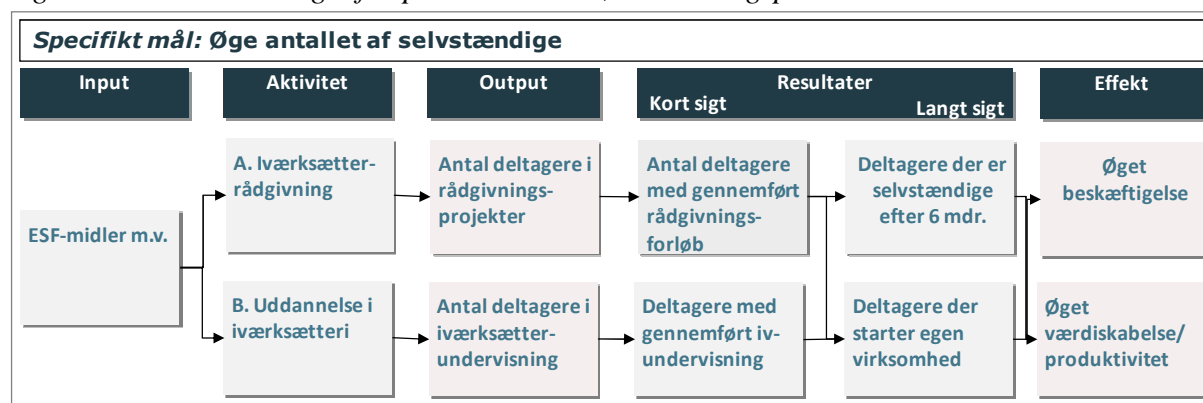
Specifikt mål: Øge antallet af selvstændige

Input

Aktivitet

Output

Resultater
Kort sigt
Langt sigt

Effekt

ESF-midler m.v.

A. Iværksætter-rådgivning

B. Uddannelse i iværksætteri

Antal deltagere i rådgivningsprojekter

Antal deltagere i iværksætter-undervisning

Antal deltagere med gennemført rådgivningsforløb

Deltagere med gennemført iv-undervisning

Deltagere der er selvstændige efter 6 mdr.

Deltagere der starter egen virksomhed

Øget beskæftigelse

Øget værdiskabelse/produktivitet